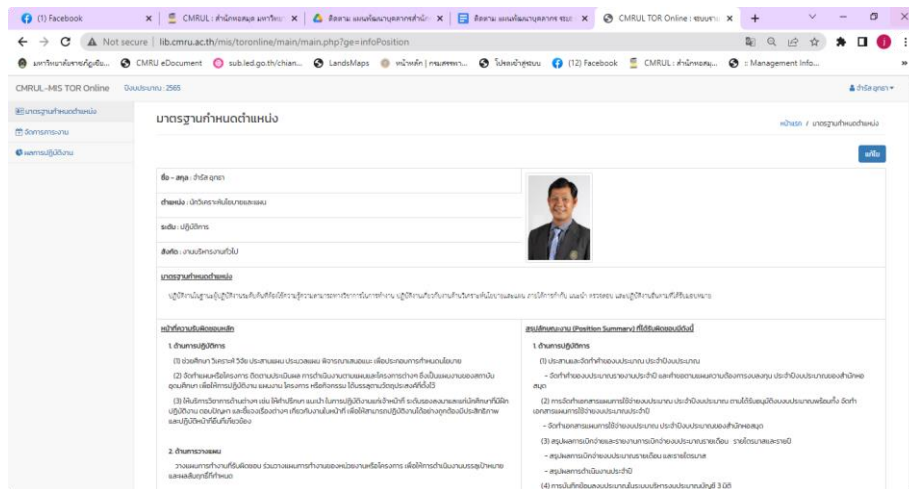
(1) Facebook
CMRUL : สำนักหอสมุด มหาวิทย
ติดตาม แผนพัฒนาบุคลากรสำนัก
ติดตาม แผนพัฒนาบุคลากร ของ
CMRUL TOR Online : ระบบ

Not secure | lib.cmru.ac.th/mis/toronline/main/main.php?ge=infoPosition

มหาวิทยาลัยราชภัฏเชีย... CMRU eDocument sub.led.go.th/chian... LandsMaps หน้าหลัก | กรมสรรพา... โปรดเข้าสู่ระบบ (12) Facebook CMRUL : สำนักหอสมุ... :: Management Info...

CMRUL-MIS TOR Online ปีงบประมาณ : 2565
ธำรัส ฤกษา

มาตรฐานกำหนดตำแหน่ง
จัดการภาระงาน
ผลการปฏิบัติงาน

มาตรฐานกำหนดตำแหน่ง
หน้าแรก / มาตรฐานกำหนดตำแหน่ง

แก้ไข

ชื่อ – สกุล : ธำรัส ฤกษา
ตำแหน่ง : นักวิเคราะห์นโยบายและแผน
ระดับ : ปฏิบัติการ
สังกัด : งานบริหารงานทั่วไป

มาตรฐานกำหนดตำแหน่ง
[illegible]

หน้าที่ความรับผิดชอบหลัก
1. ด้านการปฏิบัติการ
(1) ช่วยศึกษา วิเคราะห์ วิจัย ประสานแผน ประเมินผล พิจารณาเสนอแนะ เพื่อประกอบการกำหนดนโยบาย
(2) จัดทำแผนหรือโครงการ ติดตามประเมินผล การดำเนินงานตามแผนและโครงการต่างๆ ซึ่งเป็นแผนงานของสถาบันอุดมศึกษา เพื่อให้การปฏิบัติงาน แผนงาน โครงการ หรือกิจกรรม ได้บรรลุตามวัตถุประสงค์ที่ตั้งไว้
(3) ให้บริการวิชาการด้านต่างๆ เช่น ให้คำปรึกษา แนะนำ ในการปฏิบัติงานแก่เจ้าหน้าที่ ระดับรองลงมาและแก่นักศึกษาที่ฝึกปฏิบัติงาน ตอบปัญหา และชี้แจงเรื่องต่างๆ เกี่ยวกับงานในหน้าที่ เพื่อให้สามารถปฏิบัติงานได้อย่างถูกต้องมีประสิทธิภาพ และปฏิบัติหน้าที่อื่นที่เกี่ยวข้อง

2. ด้านการวางแผน
วางแผนการทำงานที่รับผิดชอบ ร่วมวางแผนการทำงานของหน่วยงานหรือโครงการ เพื่อให้การดำเนินงานบรรลุเป้าหมายและผลสัมฤทธิ์ที่กำหนด

สรุปลักษณะงาน (Position Summary) ที่ได้รับมอบหมาย
1. ด้านการปฏิบัติการ
(1) ประสานและจัดทำคำของบประมาณ ประจำปีงบประมาณ
- จัดทำคำของบประมาณรายจ่ายประจำปี และทำรายงานแผนความต้องการงบลงทุน ประจำปีงบประมาณของสำนักหอสมุด
(2) การจัดทำเอกสารแผนการใช้จ่ายงบประมาณ ประจำปีงบประมาณ ตามได้รับอนุมัติงบประมาณพร้อมกับ จัดทำเอกสารแผนการใช้จ่ายงบประมาณประจำปี
- จัดทำเอกสารแผนการใช้จ่ายงบประมาณ ประจำปีงบประมาณของสำนักหอสมุด
(3) สรุปผลการเบิกจ่ายและรายงานการเบิกจ่ายงบประมาณรายเดือน - รายไตรมาสและรายปี
- สรุปผลการเบิกจ่ายงบประมาณรายเดือน และรายไตรมาส
- สรุปผลการดำเนินงานประจำปี
(4) การบันทึกข้อมูลงบประมาณในระบบบริหารงบประมาณบัญชี 3 มิติ